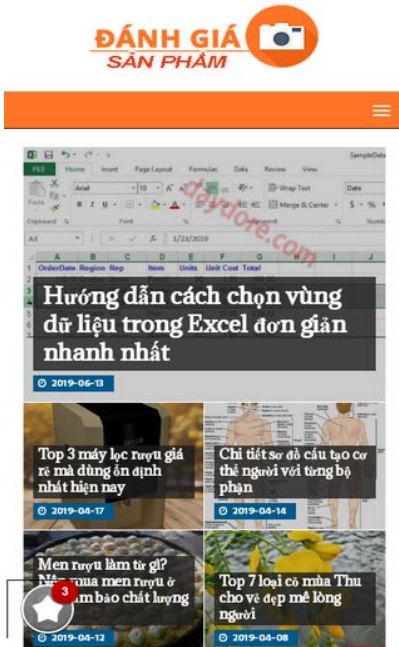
ĐÁNH GIÁ SẢN PHẨM

FILE Home Insert Page Layout Formulas Data Review View SampleData

Arial 10 Wrap Text Date
Paste Merge & Center $ %
Clipboard Font Alignment Number

A3 1/23/2010

A B C D E F G
1 OrderDate Region Rep Item Units Unit Cost Total

zeystore.com

Hướng dẫn cách chọn vùng dữ liệu trong Excel đơn giản nhanh nhất

2019-06-13

Top 3 máy lọc rượu giá rẻ mà dùng ổn định nhất hiện nay

2019-04-17

Chi tiết sơ đồ cấu tạo cơ thể người với từng bộ phận

2019-04-14

Men rượu làm từ gì? Nên mua men rượu ở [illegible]m bảo chất lượng

3

2019-04-12

Top 7 loại cỏ mùa Thu cho vẻ đẹp mê lòng người

2019-04-08